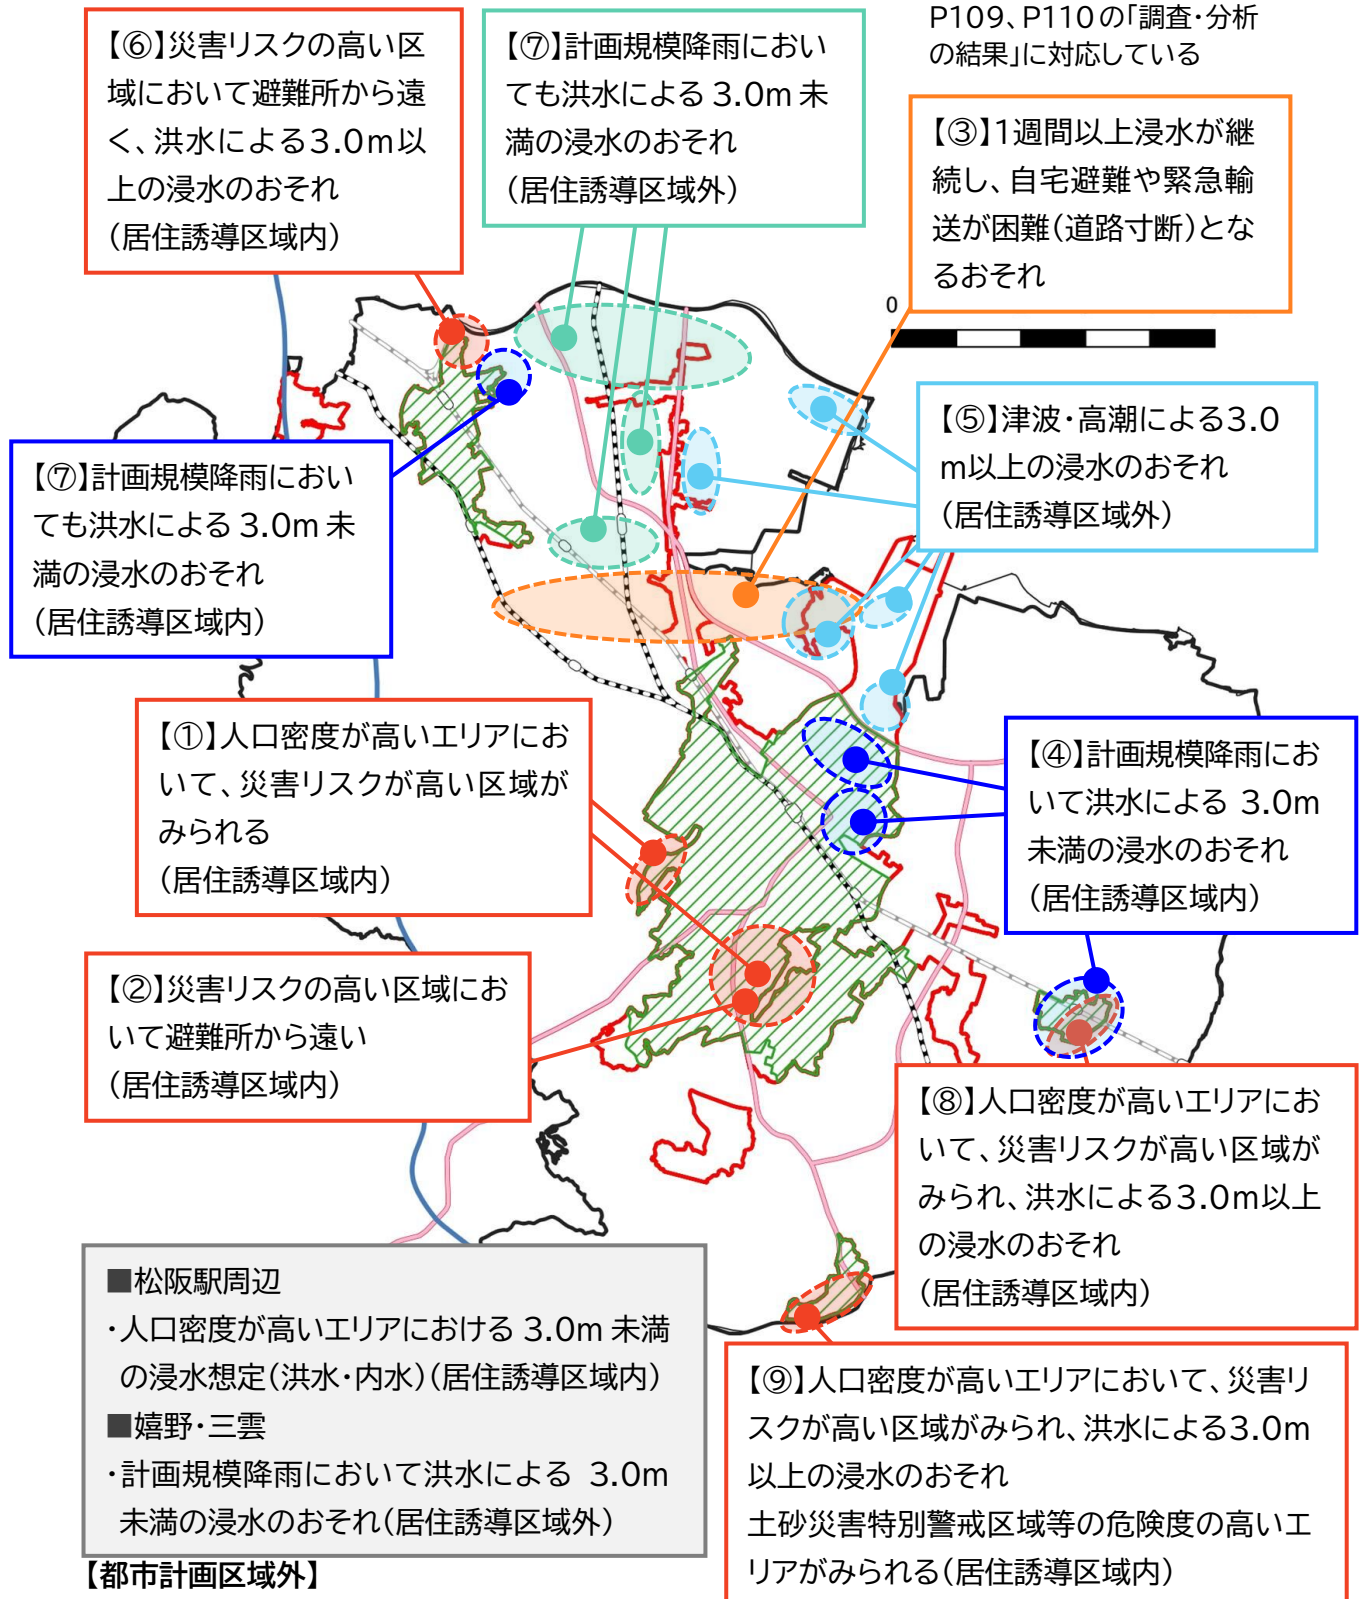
【⑥】災害リスクの高い区域において避難所から遠く、洪水による3.0m以上の浸水のおそれ
（居住誘導区域内）

【⑦】計画規模降雨においても洪水による 3.0m 未満の浸水のおそれ
（居住誘導区域外）

P109、P110の「調査・分析の結果」に対応している

【③】1週間以上浸水が継続し、自宅避難や緊急輸送が困難（道路寸断）となるおそれ

0

【⑤】津波・高潮による3.0m以上の浸水のおそれ
（居住誘導区域外）

【⑦】計画規模降雨においても洪水による 3.0m 未満の浸水のおそれ
（居住誘導区域内）

【①】人口密度が高いエリアにおいて、災害リスクが高い区域がみられる
（居住誘導区域内）

【④】計画規模降雨において洪水による 3.0m 未満の浸水のおそれ
（居住誘導区域内）

【②】災害リスクの高い区域において避難所から遠い
（居住誘導区域内）

【⑧】人口密度が高いエリアにおいて、災害リスクが高い区域がみられ、洪水による3.0m以上の浸水のおそれ
（居住誘導区域内）

■松阪駅周辺
・人口密度が高いエリアにおける 3.0m 未満の浸水想定（洪水・内水）（居住誘導区域内）
■嬉野・三雲
・計画規模降雨において洪水による 3.0m 未満の浸水のおそれ（居住誘導区域外）

【都市計画区域外】

【⑨】人口密度が高いエリアにおいて、災害リスクが高い区域がみられ、洪水による3.0m以上の浸水のおそれ
土砂災害特別警戒区域等の危険度の高いエリアがみられる（居住誘導区域内）